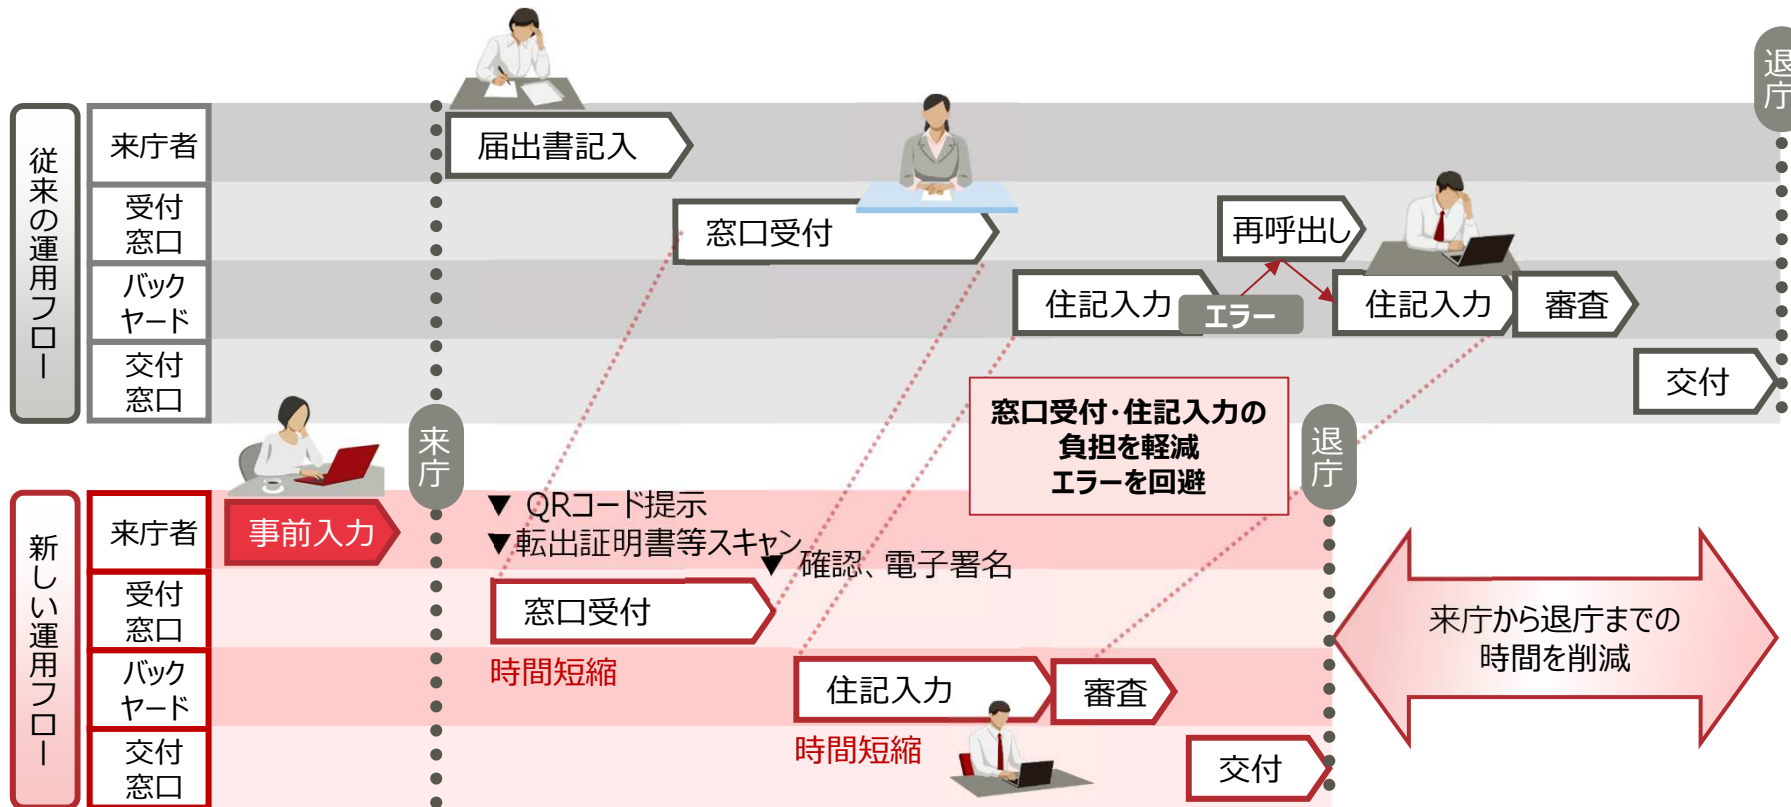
従来の運用フロー

来庁者
受付窓口
バックヤード
交付窓口

届出書記入
窓口受付
再呼出し
住記入力
エラー
住記入力
審査
交付
退庁

窓口受付･住記入力の負担を軽減
エラーを回避

新しい運用フロー

来庁者
受付窓口
バックヤード
交付窓口

来庁
事前入力
▼ QRコード提示
▼転出証明書等スキャン
▼確認、電子署名
窓口受付
時間短縮
住記入力
審査
時間短縮
交付
退庁

来庁から退庁までの時間を削減